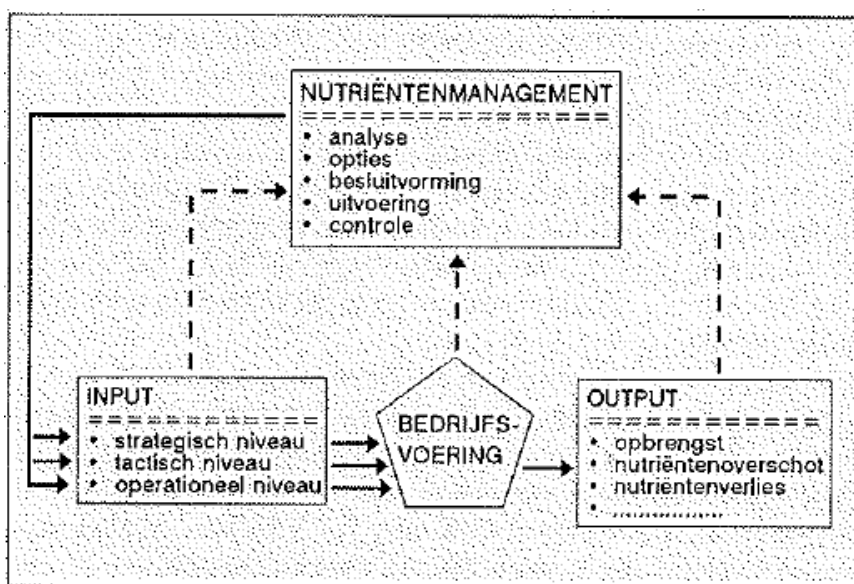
NUTRIËNTENMANAGEMENT
- analyse
- opties
- besluitvorming
- uitvoering
- controle

INPUT
- strategisch niveau
- tactisch niveau
- operationeel niveau

BEDRIJFS-VOERING

OUTPUT
- opbrengst
- nutriëntenoverschot
- nutriëntenverlies
- ..............